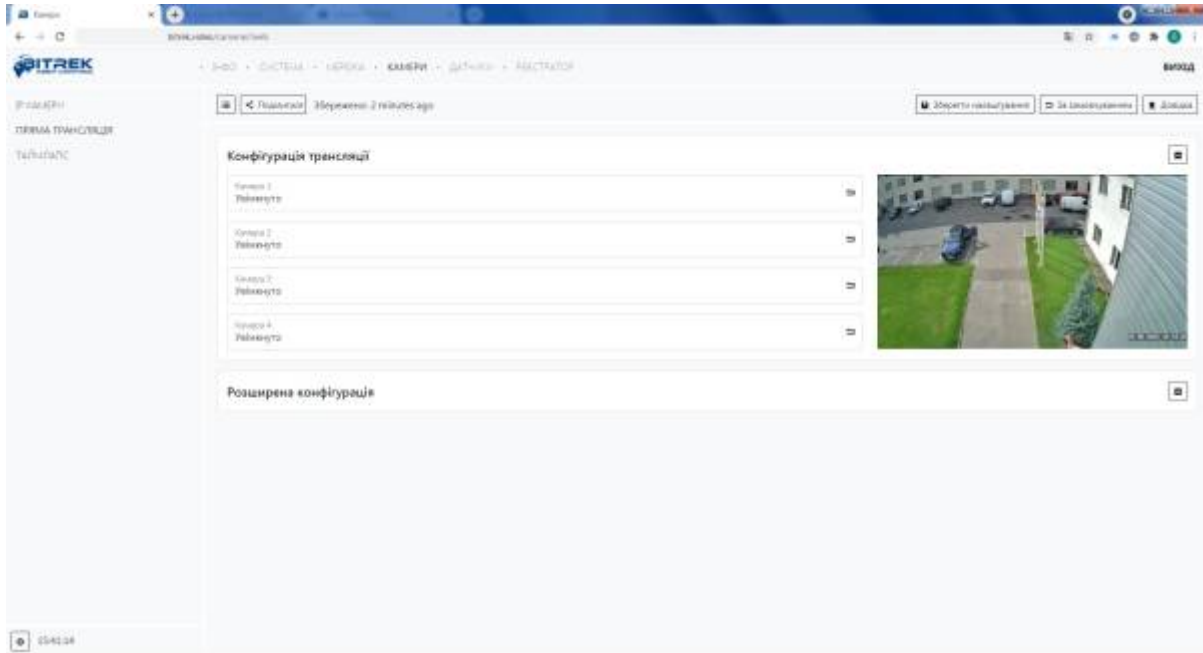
Камери

BITREK

ІНФО · СИСТЕМА · МЕРЕЖА · КАМЕРИ · ДАТЧИКИ · РЕЄСТРАТОР

вихід

IP-КАМЕРИ
ПРЯМА ТРАНСЛЯЦІЯ
ТАЙМЛАПС

< Поділитися Збережено 2 minutes ago

Зберегти налаштування
За замовчуванням
Довідка

Конфігурація трансляції

Камера 1
Увімкнуто

Камера 2
Увімкнуто

Камера 3
Увімкнуто

Камера 4
Увімкнуто

Розширена конфігурація

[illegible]